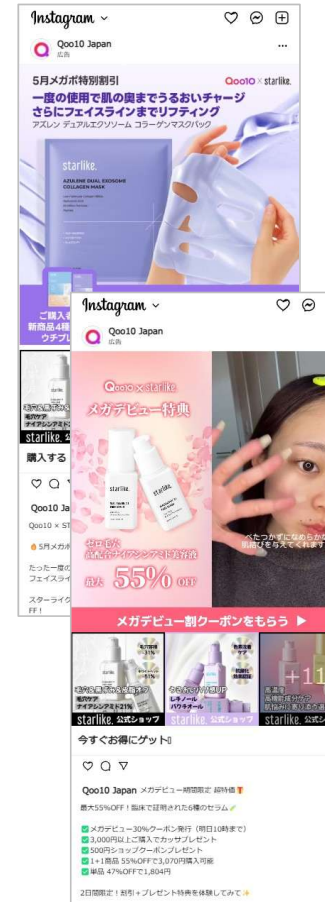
Instagram

Qoo10 Japan
広告

5月メガポ特別割引

Qoo10 × starlike.

一度の使用で肌の奥までうるおいチャージ
さらにフェイスラインまでリフティング
アズレン デュアルエクソソーム コラーゲンマスクパック

starlike.
AZULENE DUAL EXOSOME COLLAGEN MASK

ご購入
新商品4種
ウチプレ

毛穴ケア
ナイアシンアミド

starlike. 公式

購入する

Qoo10 Japan

Qoo10 × ST

5月メガポ

たった一度の
フェイスライ

スターライク
FF!

Instagram

Qoo10 Japan
広告

Qoo10 × starlike.

メガデビュー特典

starlike.

starlike.

セットで
高濃度ナイアシンアミドが配合

最大 55% OFF

べたつかずになめらか
肌 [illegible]

メガデビュー割クーポンをもらう ▶

毛穴ケア
ナイアシンアミド21%

starlike. 公式ショップ

レチノール
バクチオール

starlike. 公式ショップ

高濃度

starlike. 公式ショ

今すぐお得にゲット

Qoo10 Japan メガデビュー期間限定 超特価

最大55%OFF！臨床で証明された6種のセラム

メガデビュー30%クーポン発行（明日10時まで）
3,000円以上購入でカッサプレゼント
500円ショップクーポンプレゼント
1+1商品 55%OFFで3,070円購入可能
単品 47%OFFで1,804円

2日間限定！割引＋プレゼント特典を体験してみて